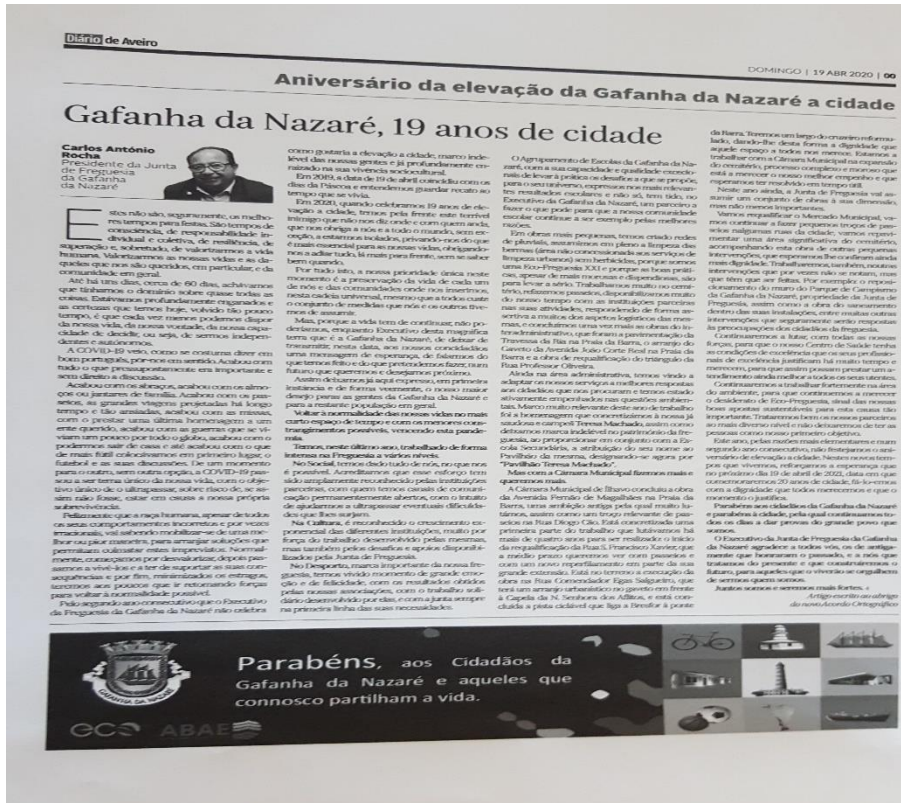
Diário de Aveiro

DOMINGO | 19 ABR 2020 | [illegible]

Aniversário da elevação da Gafanha da Nazaré a cidade

Gafanha da Nazaré, 19 anos de cidade

Carlos António Rocha
Presidente da Junta de Freguesia da Gafanha da Nazaré

Estes não são, seguramente, os melhores tempos para festas. São tempos de consciência, de responsabilidade individual e coletiva, de resiliência, de superação e, sobretudo, de valorizarmos a vida humana. Valorizarmos as nossas vidas e as daqueles que nos são queridos, em particular, e da comunidade em geral.

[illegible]

Parabéns, aos Cidadãos da Gafanha da Nazaré e aqueles que connosco partilham a vida.

GAFANHA DA NAZARÉ

eco ABAE